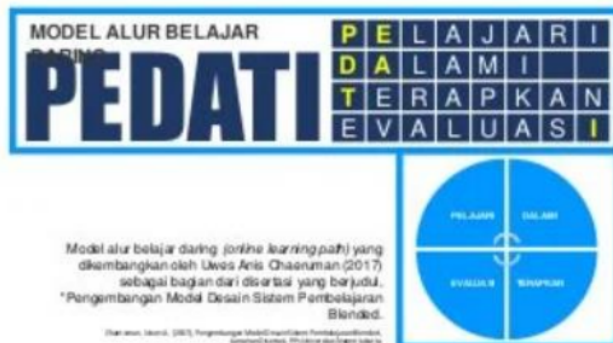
MODEL ALUR BELAJAR DARING

PEDATI

| P | E | L | A | J | A | R | I |
|---|---|---|---|---|---|---|---|
| D | A | L | A | M | I | | |
| T | E | R | A | P | K | A | N |
| E | V | A | L | U | A | S | I |

Model alur belajar daring (online learning path) yang dikembangkan oleh Uwes Anis Chaeruman (2017) sebagai bagian dari disertasi yang berjudul, "Pengembangan Model Desain Sistem Pembelajaran Blended.

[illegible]

PELAJARI

DALAMI

EVALUASI

TERAPKAN